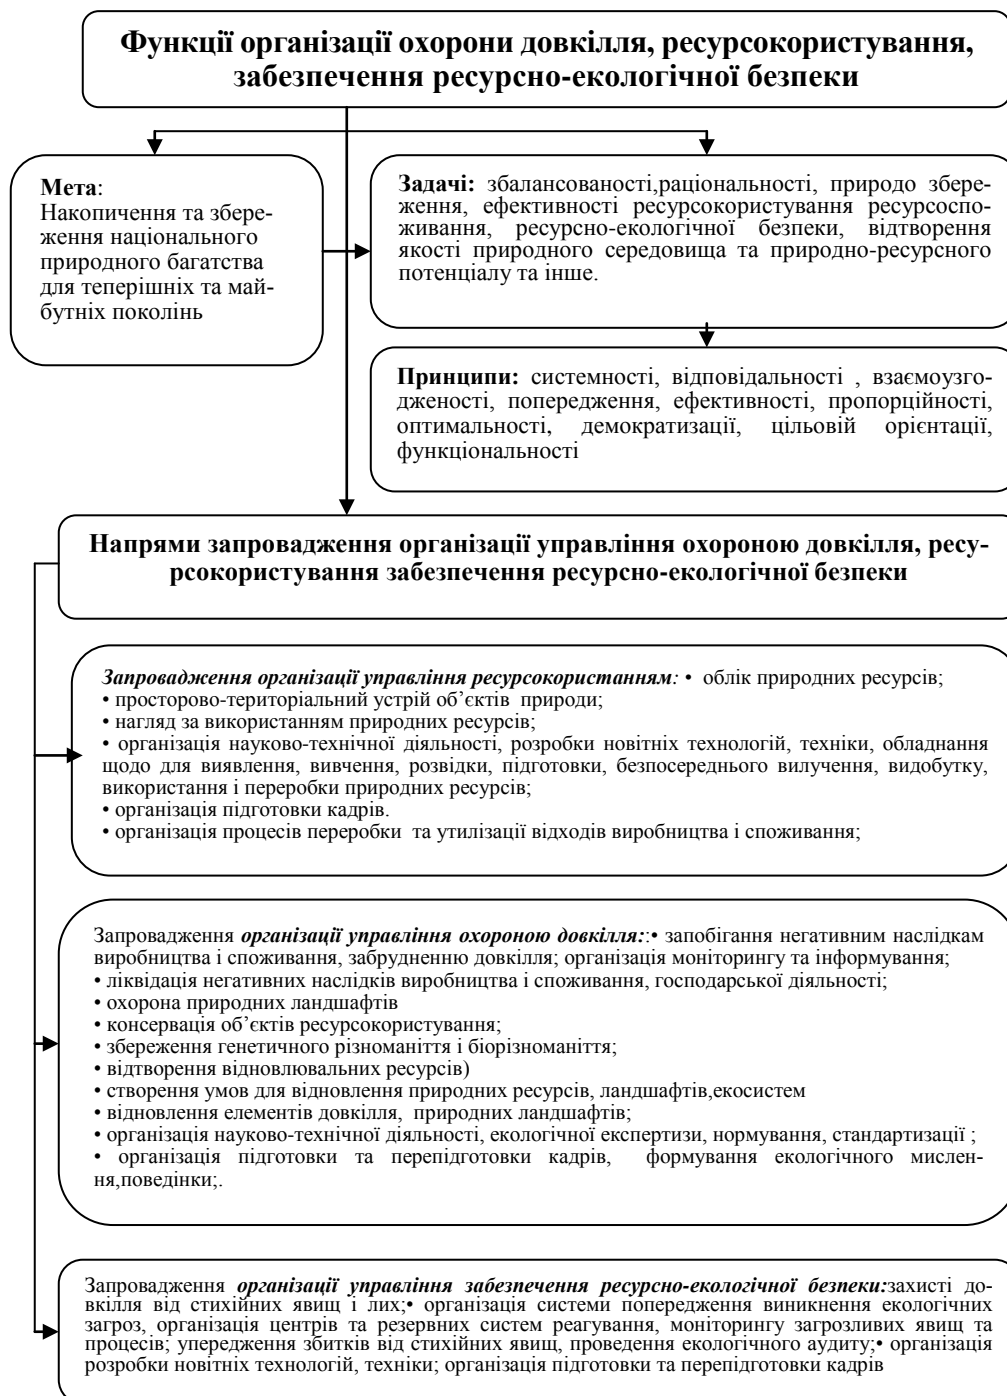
**Функції організації охорони довкілля, ресурсокористування, забезпечення ресурсно-екологічної безпеки**

**Мета**:
Накопичення та збереження національного природного багатства для теперішніх та майбутніх поколінь

**Задачі:** збалансованості,раціональності, природо збереження, ефективності ресурсокористування ресурсоспоживання, ресурсно-екологічної безпеки, відтворення якості природного середовища та природно-ресурсного потенціалу та інше.

**Принципи:** системності, відповідальності , взаємоузгодженості, попередження, ефективності, пропорційності, оптимальності, демократизації, цільовій орієнтації, функціональності

**Напрями запровадження організації управління охороною довкілля, ресурсокористування забезпечення ресурсно-екологічної безпеки**

***Запровадження організації управління ресурсокористанням:*** • облік природних ресурсів;
• просторово-територіальний устрій об'єктів природи;
• нагляд за використанням природних ресурсів;
• організація науково-технічної діяльності, розробки новітніх технологій, техніки, обладнання щодо для виявлення, вивчення, розвідки, підготовки, безпосереднього вилучення, видобутку, використання і переробки природних ресурсів;
• організація підготовки кадрів.
• організація процесів переробки та утилізації відходів виробництва і споживання;

Запровадження ***організації управління охороною довкілля:***:• запобігання негативним наслідкам виробництва і споживання, забруднення довкілля; організація моніторингу та інформування;
• ліквідація негативних наслідків виробництва і споживання, господарської діяльності;
• охорона природних ландшафтів
• консервація об'єктів ресурсокористування;
• збереження генетичного різноманіття і біорізноманіття;
• відтворення відновлювальних ресурсів)
• створення умов для відновлення природних ресурсів, ландшафтів,екосистем
• відновлення елементів довкілля, природних ландшафтів;
• організація науково-технічної діяльності, екологічної експертизи, нормування, стандартизації ;
• організація підготовки та перепідготовки кадрів, формування екологічного мислення,поведінки;.

Запровадження ***організації управління забезпечення ресурсно-екологічної безпеки:***захисті довкілля від стихійних явищ і лих;• організація системи попередження виникнення екологічних загроз, організація центрів та резервних систем реагування, моніторингу загрозливих явищ та процесів; упередження збитків від стихійних явищ, проведення екологічного аудиту;• організація розробки новітніх технологій, техніки; організація підготовки та перепідготовки кадрів